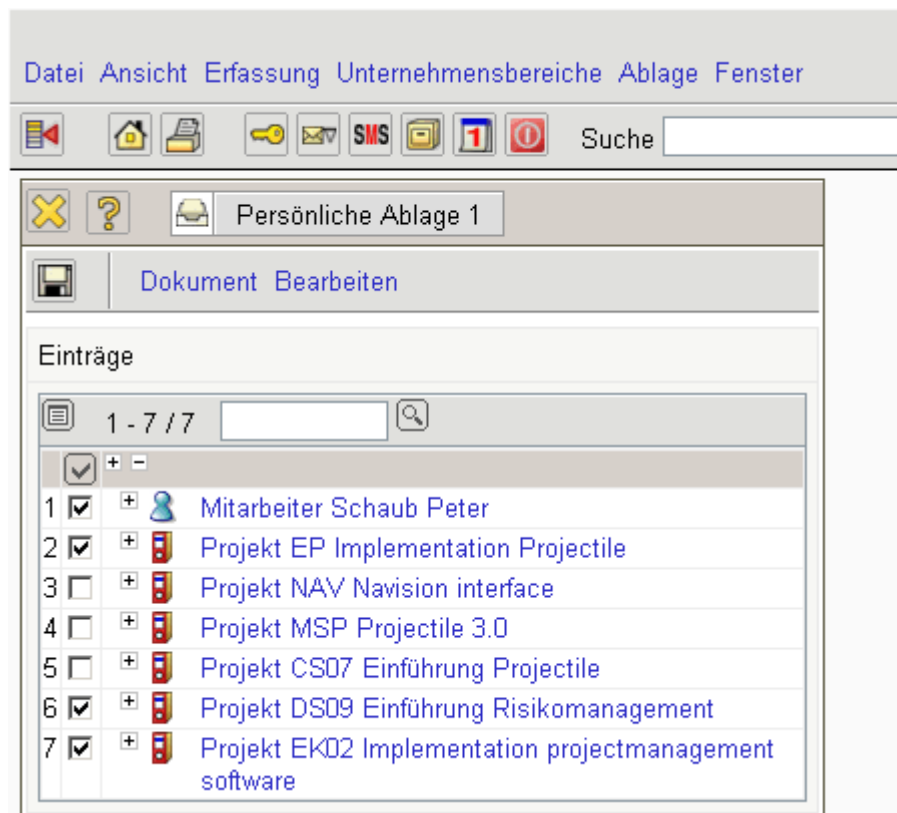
Datei Ansicht Erfassung Unternehmensbereiche Ablage Fenster

SMS 1 Suche

Persönliche Ablage 1

Dokument Bearbeiten

Einträge

1 - 7 / 7

| | |
|---|---|
| 1 ☑ | Mitarbeiter Schaub Peter |
| 2 ☑ | Projekt EP Implementation Projectile |
| 3 ☐ | Projekt NAV Navision interface |
| 4 ☐ | Projekt MSP Projectile 3.0 |
| 5 ☐ | Projekt CS07 Einführung Projectile |
| 6 ☑ | Projekt DS09 Einführung Risikomanagement |
| 7 ☑ | Projekt EK02 Implementation projectmanagement software |